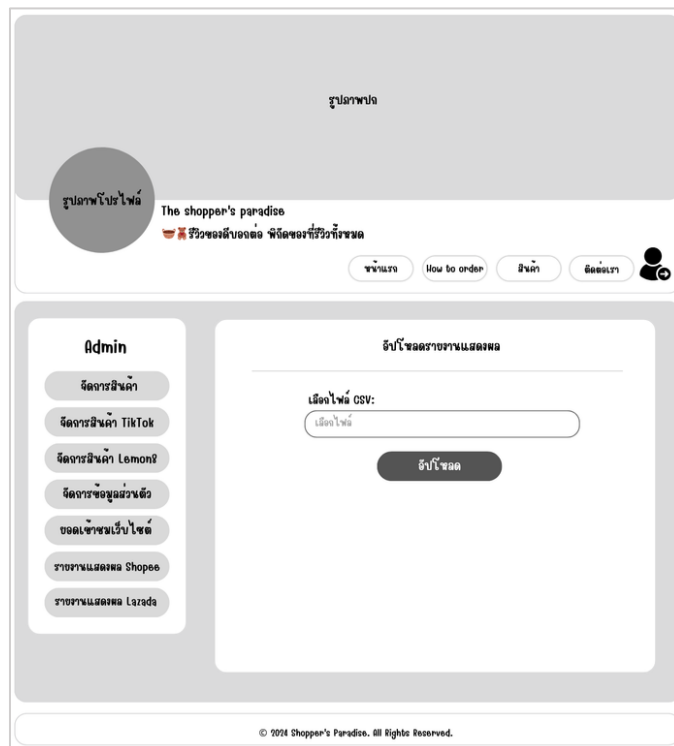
รูปภาพปก

รูปภาพโปรไฟล์

The shopper's paradise

รีวิวของดีบอกต่อ พิกัดของที่รีวิวทั้งหมด

หน้าแรก

How to order

สินค้า

ติดต่อเรา

Admin

จัดการสินค้า

จัดการสินค้า TikTok

จัดการสินค้า Lemon8

จัดการข้อมูลส่วนตัว

ยอดเข้าชมเว็บไซต์

รายงานแสดงผล Shopee

รายงานแสดงผล Lazada

อัปโหลดรายงานแสดงผล

เลือกไฟล์ CSV:

เลือกไฟล์

อัปโหลด

© 2024 Shopper's Paradise. All Rights Reserved.